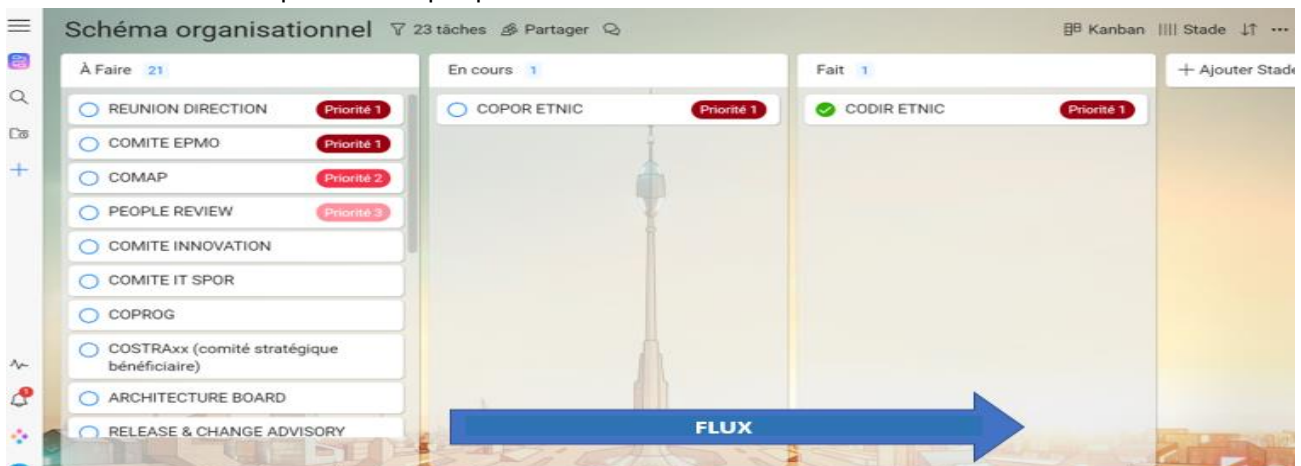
Schéma organisationnel 23 tâches Partager

Kanban Stade ...

À Faire 21

REUNION DIRECTION Priorité 1

COMITE EPMO Priorité 1

COMAP Priorité 2

PEOPLE REVIEW Priorité 3

COMITE INNOVATION

COMITE IT SPOR

COPROG

COSTRAxx (comité stratégique bénéficiaire)

ARCHITECTURE BOARD

RELEASE & CHANGE ADVISORY

En cours 1

COPOR ETNIC Priorité 1

Fait 1

CODIR ETNIC Priorité 1

+ Ajouter Stade

FLUX